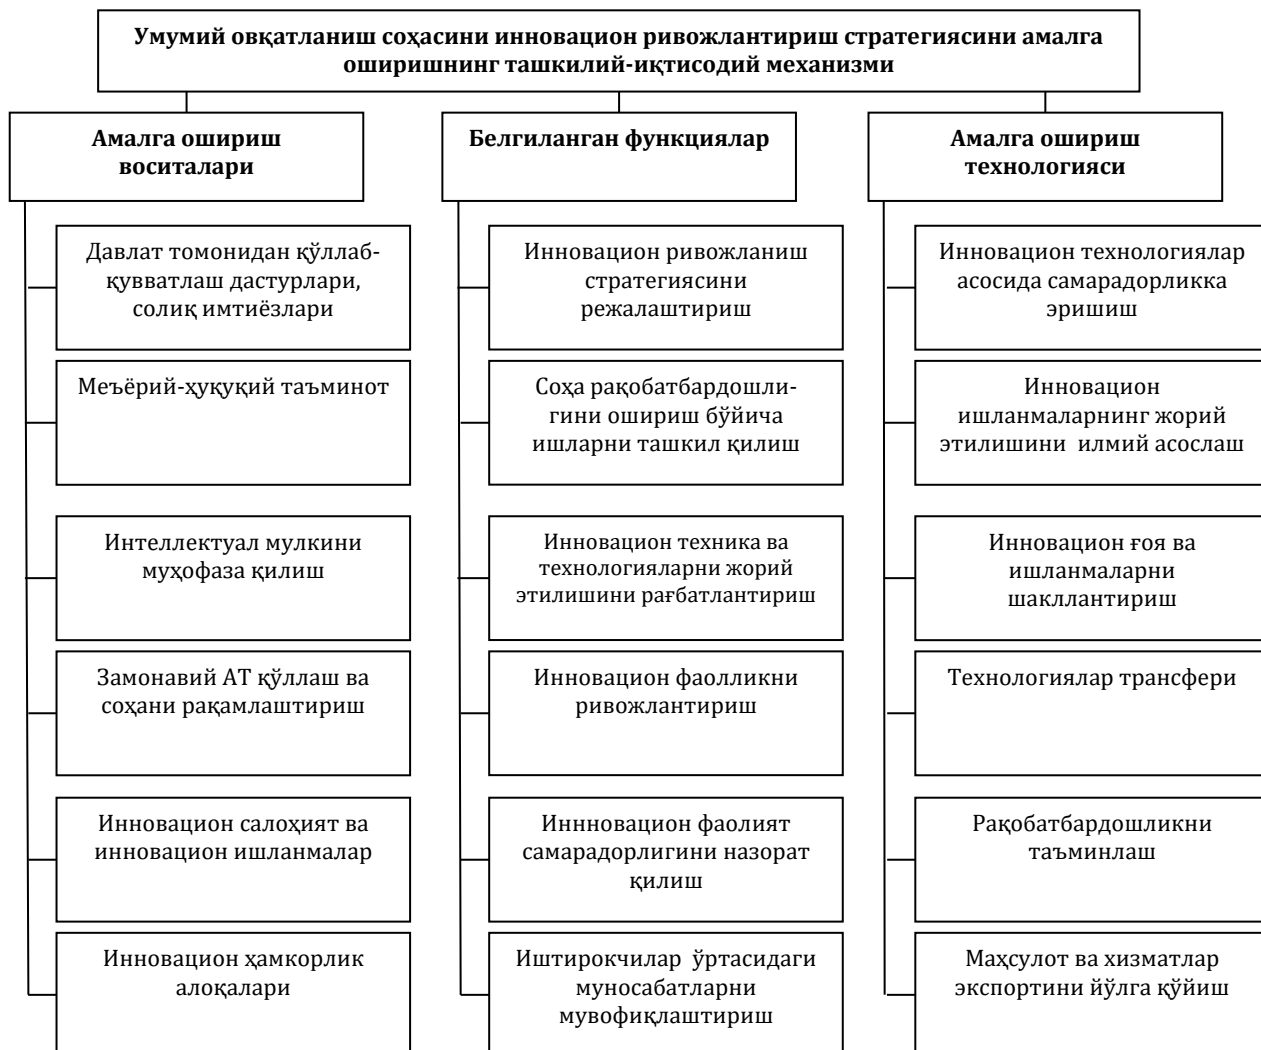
Умумий овқатланиш соҳасини инновацион ривожлантириш стратегиясини амалга оширишнинг ташкилий-иқтисодий механизми

Амалга ошириш воситалари

Давлат томонидан қўллаб-қувватлаш дастурлари, солиқ имтиёзлари

Меъёрий-ҳуқуқий таъминот

Интеллектуал мулкини муҳофаза қилиш

Замонавий АТ қўллаш ва соҳани рақамлаштириш

Инновацион салоҳият ва инновацион ишланмалар

Инновацион ҳамкорлик алоқалари

Белгиланган функциялар

Инновацион ривожланиш стратегиясини режалаштириш

Соҳа рақобатбардошлигини ошириш бўйича ишларни ташкил қилиш

Инновацион техника ва технологияларни жорий этилишини рағбатлантириш

Инновацион фаолликни ривожлантириш

Иннновацион фаолият самарадорлигини назорат қилиш

Иштирокчилар ўртасидаги муносабатларни мувофиқлаштириш

Амалга ошириш технологияси

Инновацион технологиялар асосида самарадорликка эришиш

Инновацион ишланмаларнинг жорий этилишини илмий асослаш

Инновацион ғоя ва ишланмаларни шакллантириш

Технологиялар трансфери

Рақобатбардошликни таъминлаш

Маҳсулот ва хизматлар экспортини йўлга қўйиш